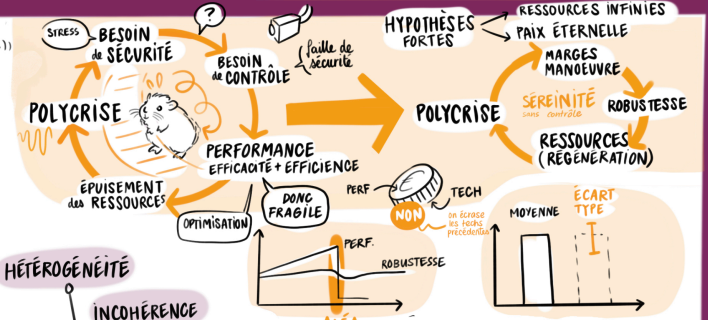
STRESS BESOIN de SÉCURITÉ

?

BESOIN de CONTRÔLE

faille de sécurité

POLYCRISE

PERFORMANCE EFFICACITÉ + EFFICIENCE

ÉPUISEMENT des RESSOURCES

OPTIMISATION

DONC FRAGILE

PERF.

ROBUSTESSE

HYPOTHÈSES FORTES

RESSOURCES INFINIES

PAIX ÉTERNELLE

MARGES MANOEUVRE

POLYCRISE

SÉREINITÉ sans contrôle

ROBUSTESSE

RESSOURCES (RÉGÉNERATION)

PERF

TECH

NON

on écrase les techs précédentes

MOYENNE

ÉCART TYPE

HÉTÉROGÉNÉITÉ

INCOHÉRENCE